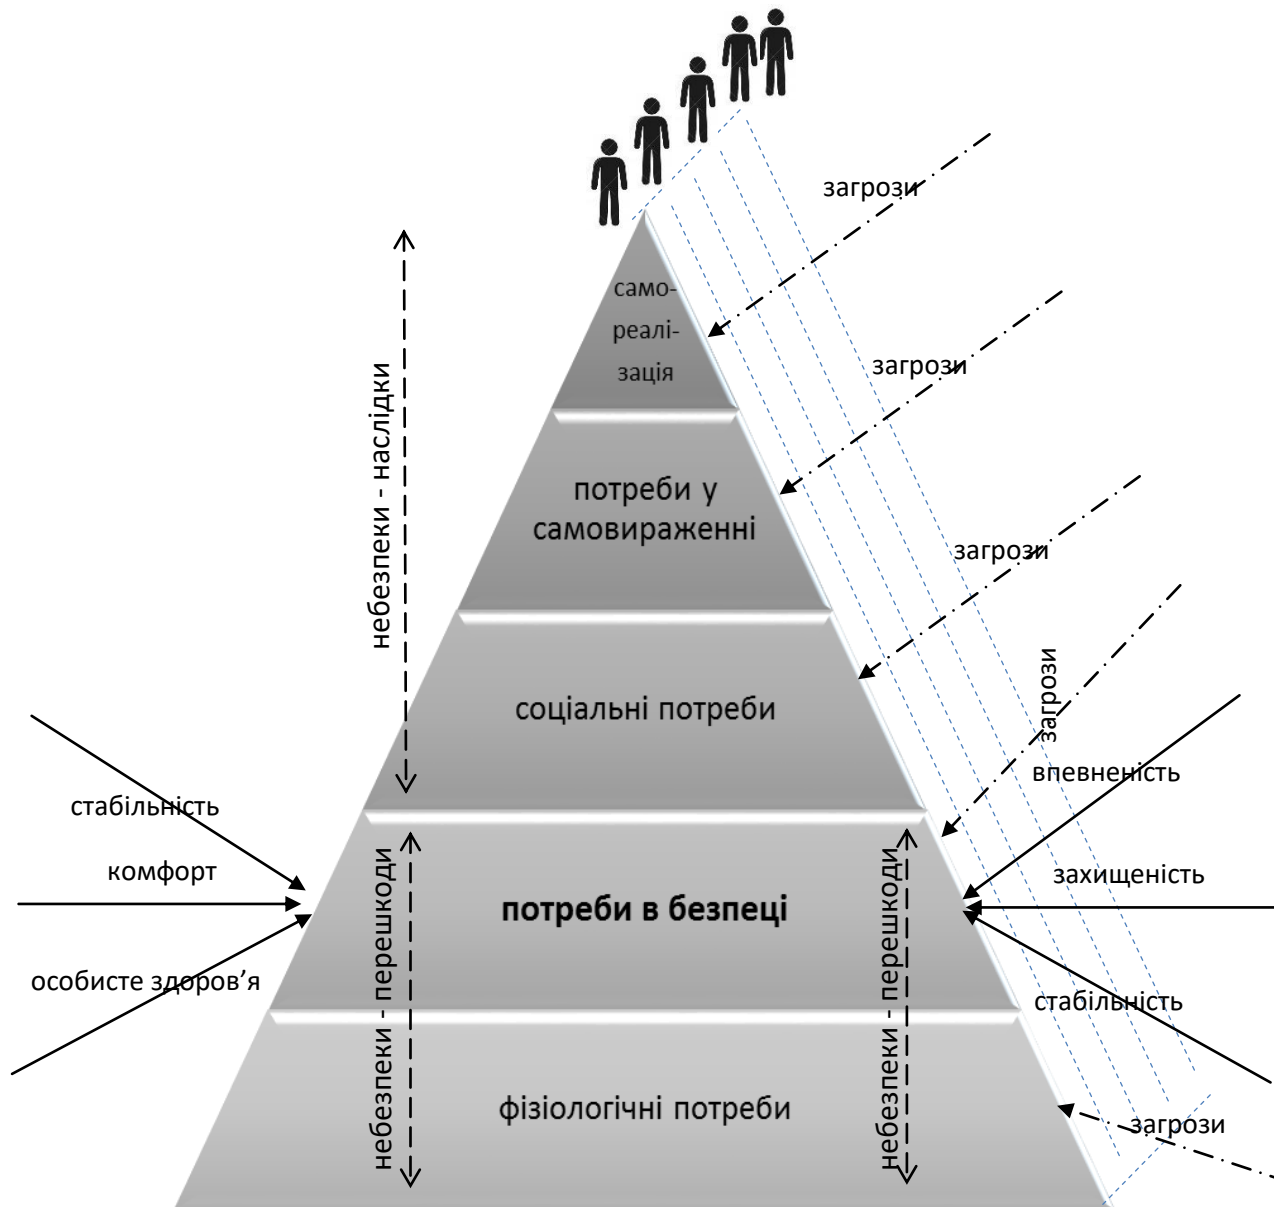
загрози

само-реалі-зація

загрози

небезпеки - наслідки

потреби у самовираженні

загрози

соціальні потреби

загрози

впевненість

стабільність

комфорт

небезпеки - перешкоди

небезпеки - перешкоди

захищеність

потреби в безпеці

особисте здоров’я

стабільність

фізіологічні потреби

загрози